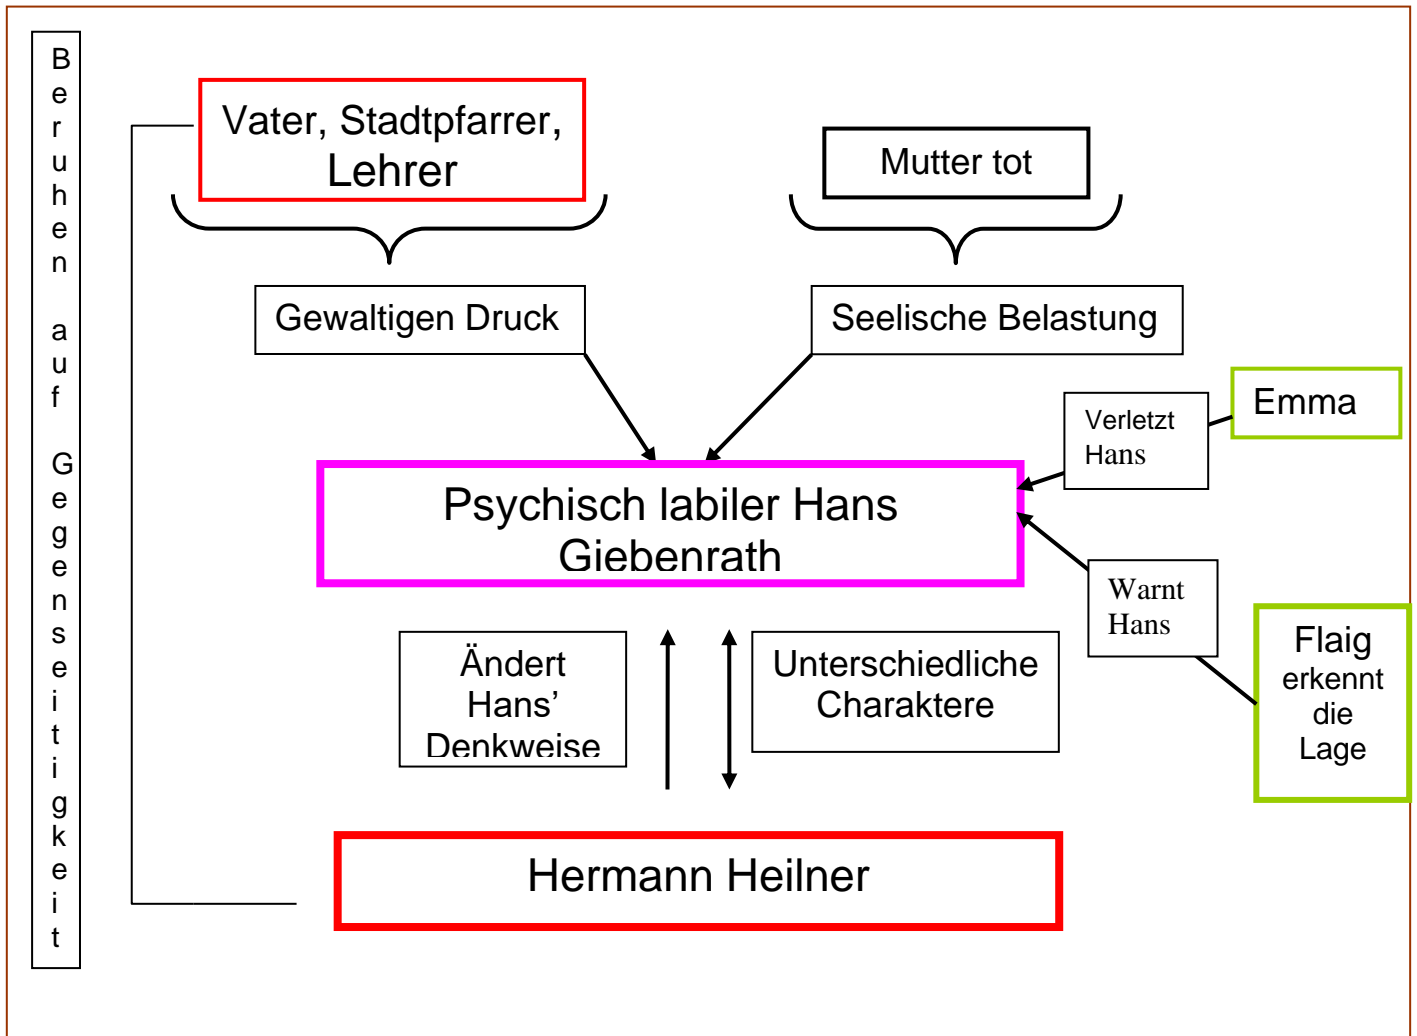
Beruhen auf Gegenseitigkeit

Vater, Stadtpfarrer, Lehrer

Mutter tot

Gewaltigen Druck

Seelische Belastung

Emma

Verletzt Hans

Psychisch labiler Hans Giebenrath

Warnt Hans

Flaig erkennt die Lage

Ändert Hans' Denkweise

Unterschiedliche Charaktere

Hermann Heilner